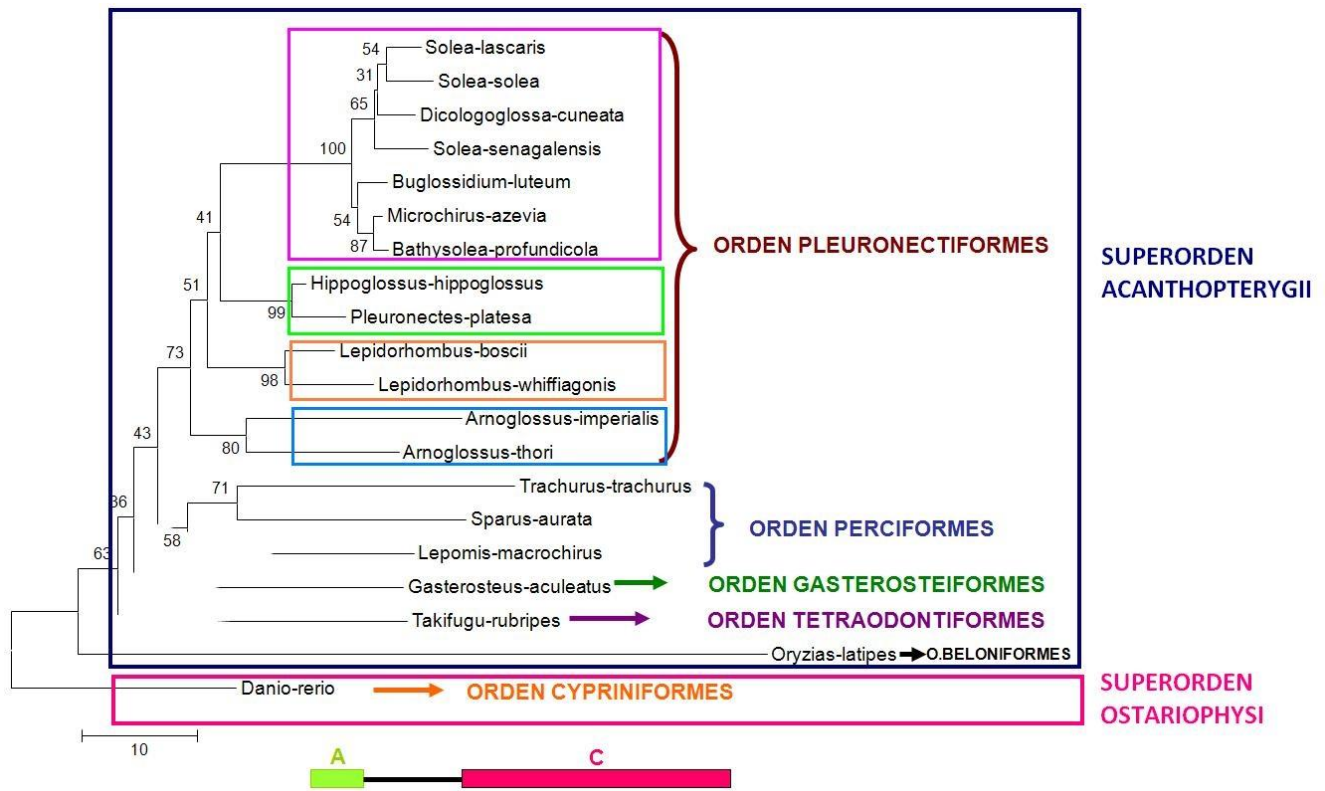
54 Solea-lascaris
31 Solea-solea
65 Dicologoglossa-cuneata
100 Solea-senagalensis
Buglossidium-luteum
54 Microchirus-azevia
87 Bathysolea-profundicola
41
Hippoglossus-hippoglossus
51
99 Pleuronectes-platesa
73
Lepidorhombus-boscii
98 Lepidorhombus-whiffiagonis
43
Arnoglossus-imperialis
80 Arnoglossus-thori

ORDEN PLEURONECTIFORMES

SUPERORDEN ACANTHOPTERYGII

36
71 Trachurus-trachurus
Sparus-aurata
58
Lepomis-macrochirus
63

ORDEN PERCIFORMES

Gasterosteus-aculeatus → ORDEN GASTEROSTEIFORMES
Takifugu-rubripes → ORDEN TETRAODONTIFORMES
Oryzias-latipes → O.BELONIFORMES

Danio-rerio → ORDEN CYPRINIFORMES

SUPERORDEN OSTARIOPHYSI

10

A

C